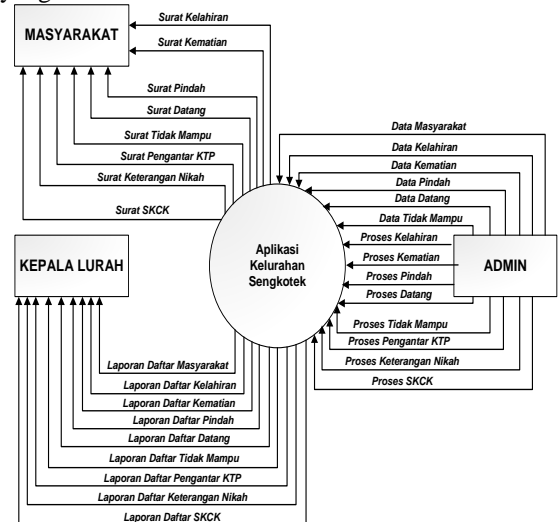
MASYARAKAT

Surat Kelahiran
Surat Kematian
Surat Pindah
Surat Datang
Surat Tidak Mampu
Surat Pengantar KTP
Surat Keterangan Nikah
Surat SKCK

Data Masyarakat
Data Kelahiran
Data Kematian
Data Pindah
Data Datang
Data Tidak Mampu
Proses Kelahiran
Proses Kematian
Proses Pindah
Proses Datang
Proses Tidak Mampu
Proses Pengantar KTP
Proses Keterangan Nikah
Proses SKCK

KEPALA LURAH

Aplikasi Kelurahan Sengkotek

ADMIN

Laporan Daftar Masyarakat
Laporan Daftar Kelahiran
Laporan Daftar Kematian
Laporan Daftar Pindah
Laporan Daftar Datang
Laporan Daftar Tidak Mampu
Laporan Daftar Pengantar KTP
Laporan Daftar Keterangan Nikah
Laporan Daftar SKCK